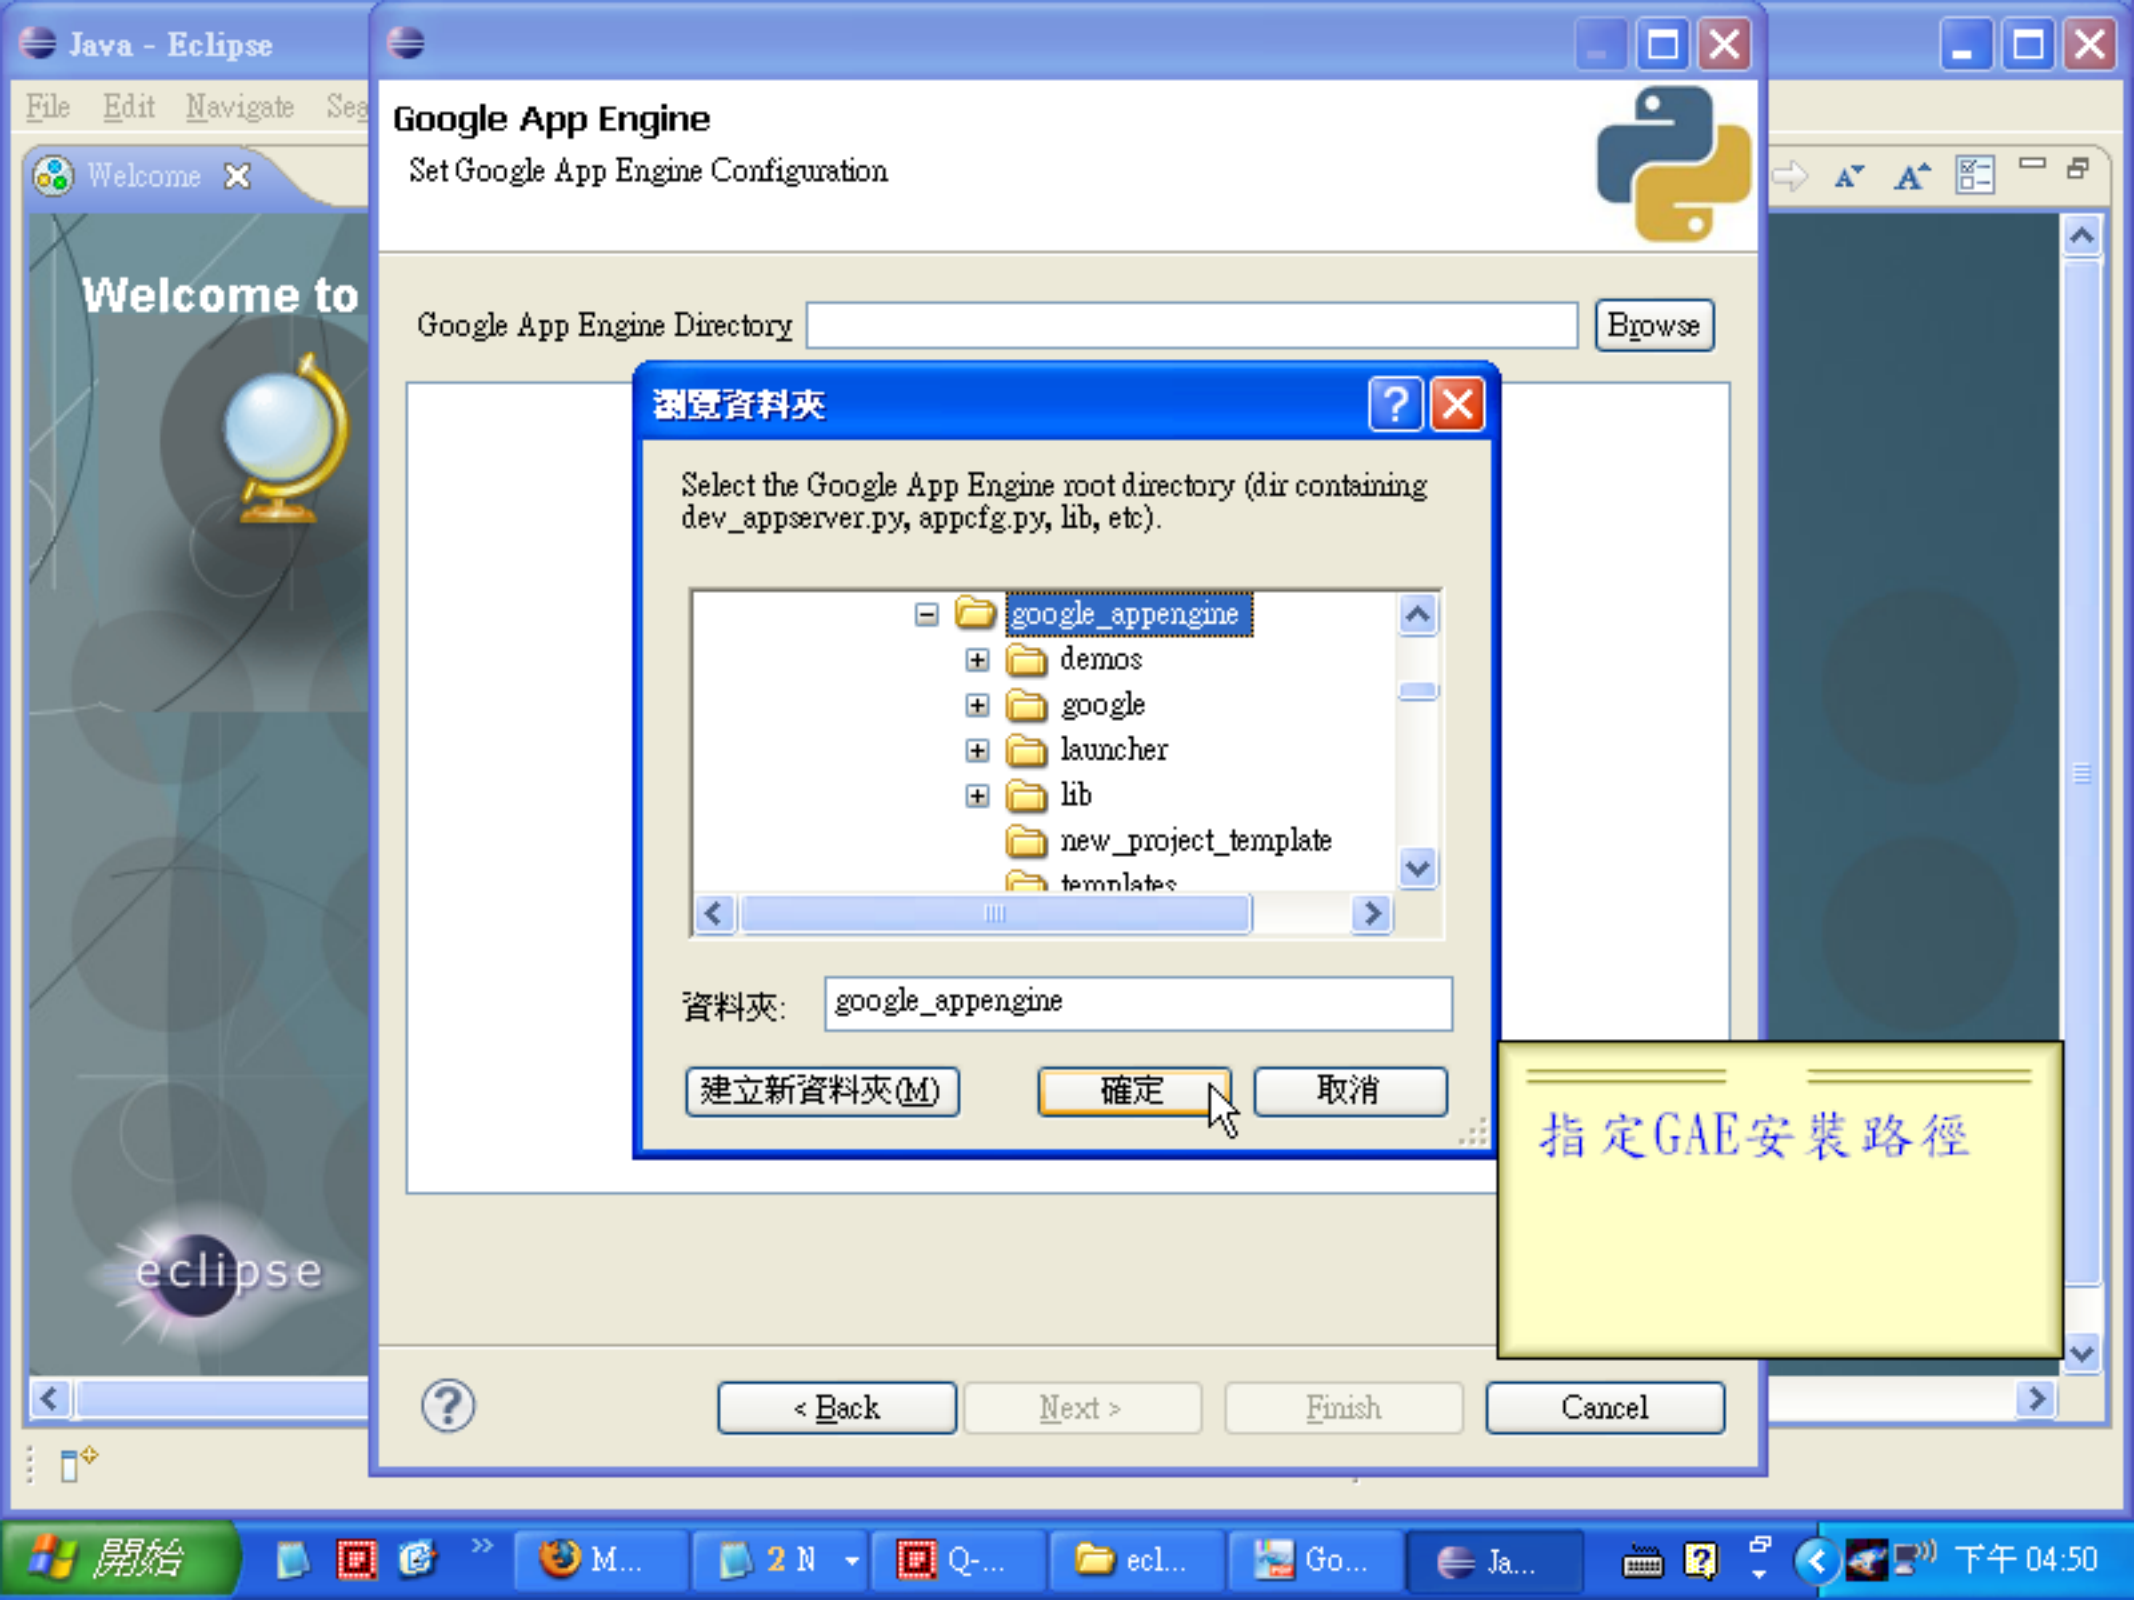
Java - Eclipse

File Edit Navigate Sea

Welcome

Welcome to

eclipse

Google App Engine
Set Google App Engine Configuration

Google App Engine Directory Browse

瀏覽資料夾

Select the Google App Engine root directory (dir containing dev_appserver.py, appcfg.py, lib, etc).

google_appengine
demos
google
launcher
lib
new_project_template
templates

資料夾: google_appengine

建立新資料夾(M) 確定 取消

指定GAE安裝路徑

< Back Next > Finish Cancel

開始 M... 2 N Q-... ecl... Go... Ja... 下午 04:50